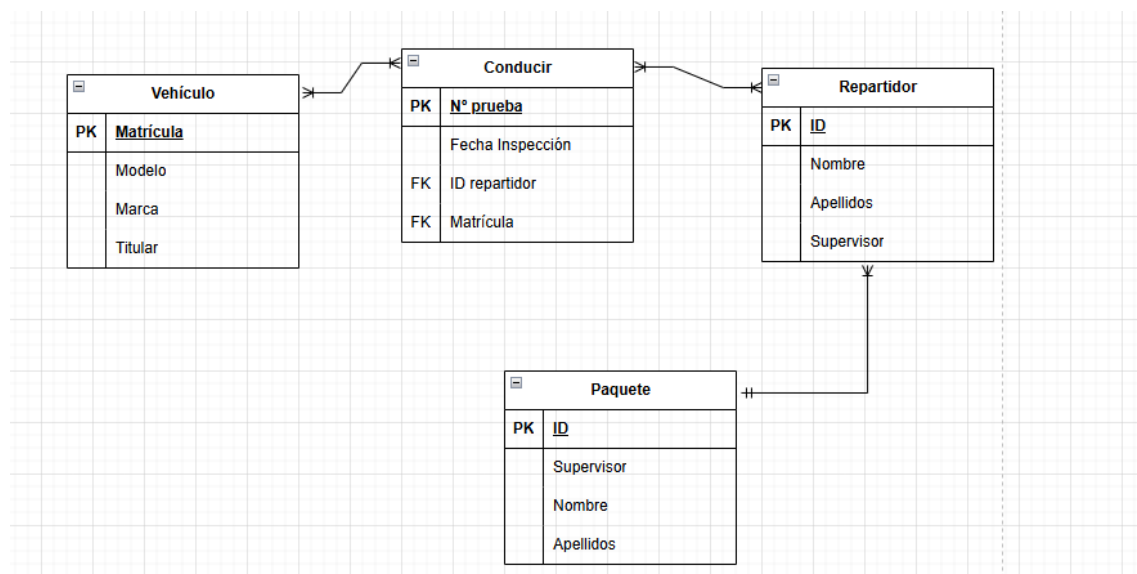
Vehículo

| PK | Matrícula |
|---|---|
| | Modelo |
| | Marca |
| | Titular |

Conducir

| PK | Nº prueba |
|---|---|
| | Fecha Inspección |
| FK | ID repartidor |
| FK | Matrícula |

Repartidor

| PK | ID |
|---|---|
| | Nombre |
| | Apellidos |
| | Supervisor |

Paquete

| PK | ID |
|---|---|
| | Supervisor |
| | Nombre |
| | Apellidos |